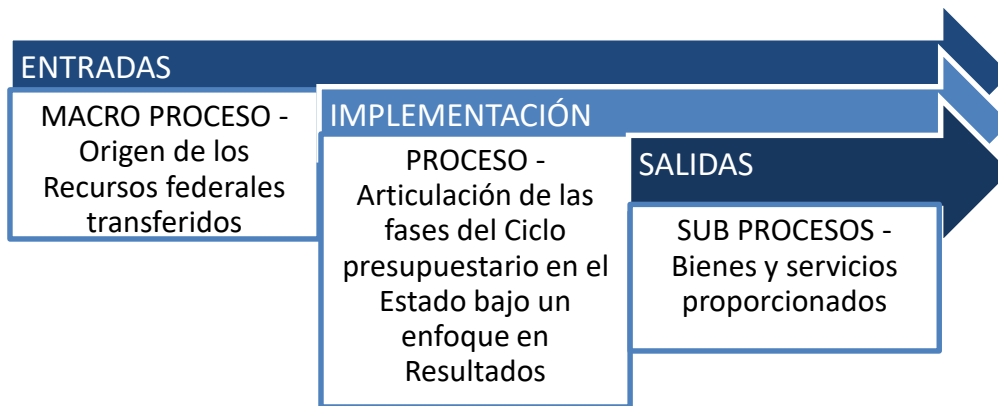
ENTRADAS

MACRO PROCESO - Origen de los Recursos federales transferidos

IMPLEMENTACIÓN

PROCESO - Articulación de las fases del Ciclo presupuestario en el Estado bajo un enfoque en Resultados

SALIDAS

SUB PROCESOS - Bienes y servicios proporcionados